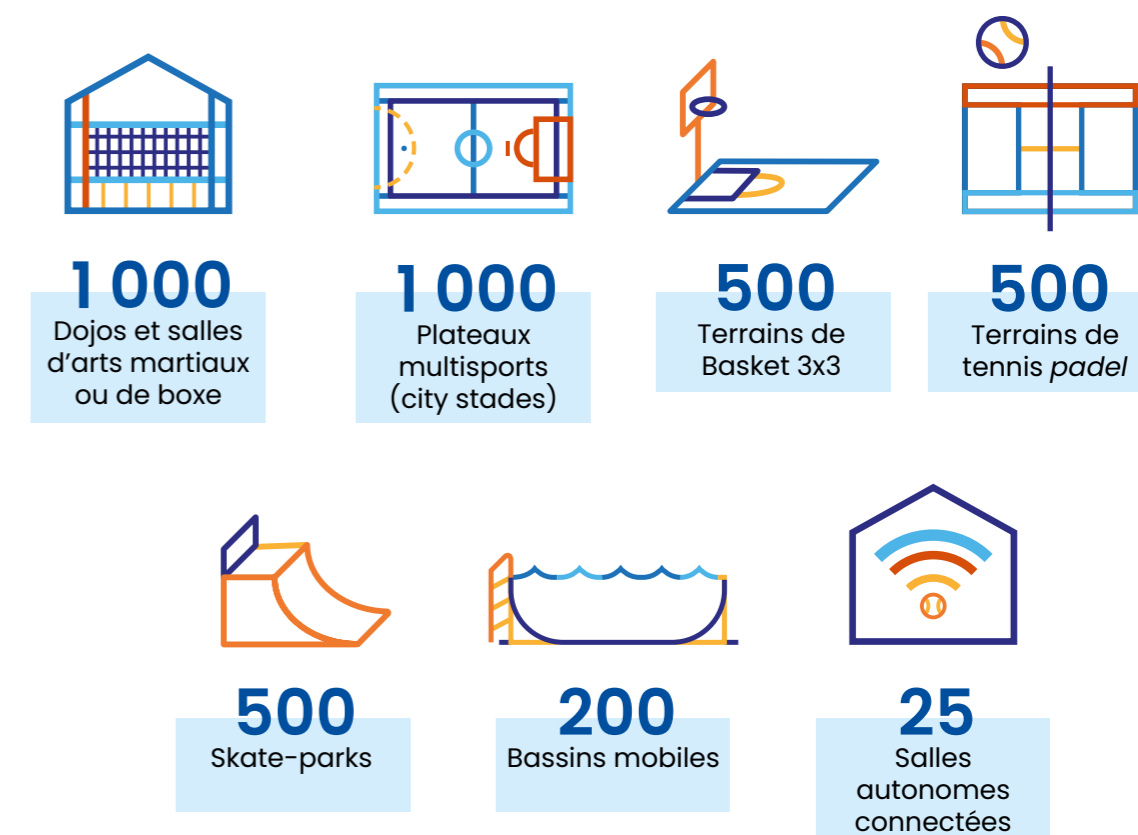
1 000
Dojos et salles d'arts martiaux ou de boxe

1 000
Plateaux multisports (city stades)

500
Terrains de Basket 3x3

500
Terrains de tennis *padel*

500
Skate-parks

200
Bassins mobiles

25
Salles autonomes connectées